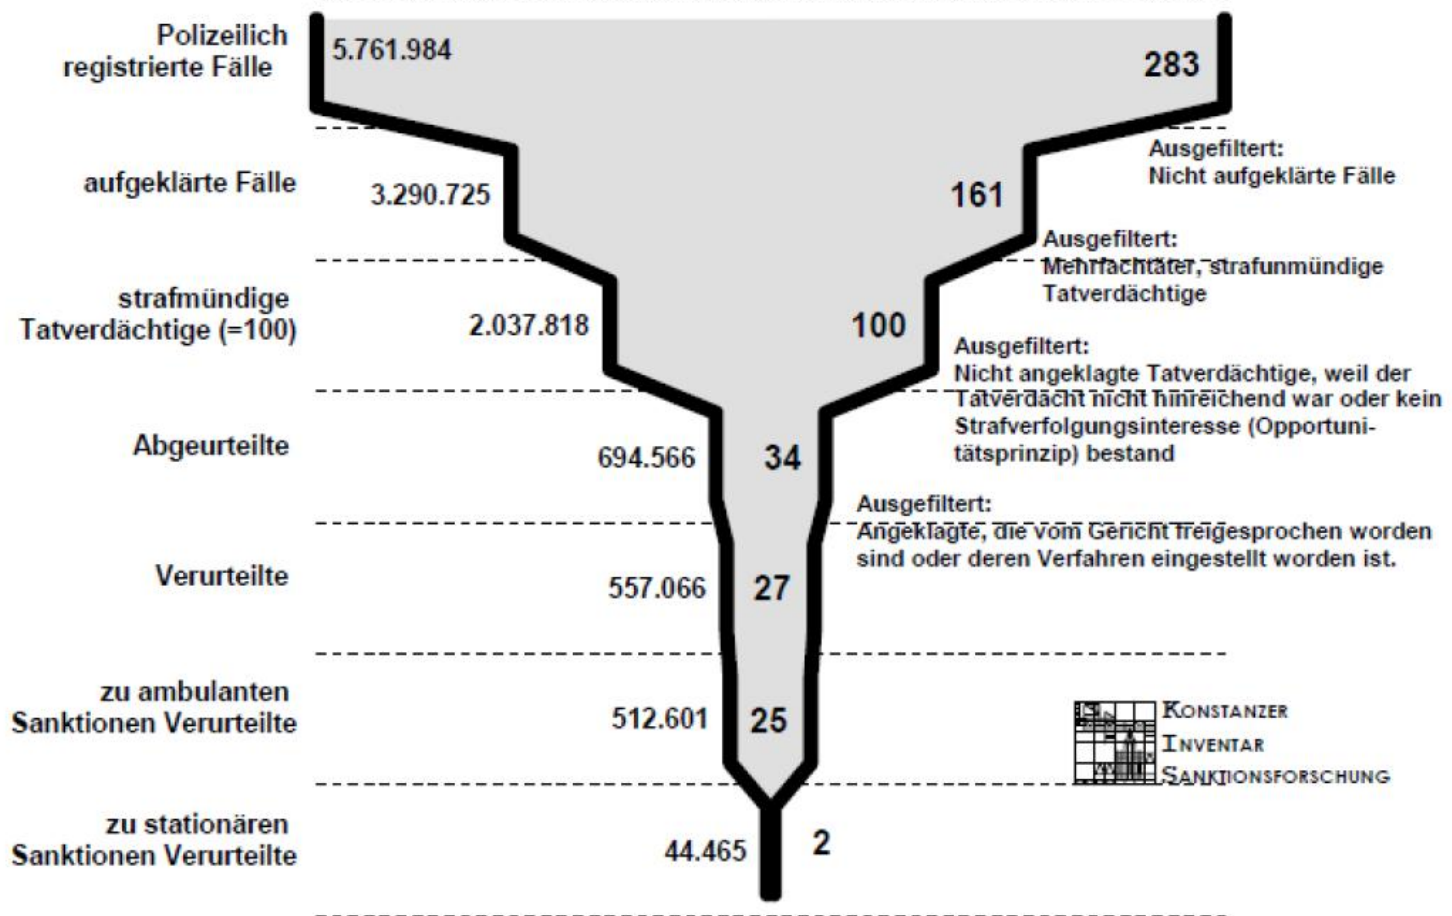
Polizeilich registrierte Fälle
5.761.984
283

aufgeklärte Fälle
3.290.725
161
Ausgefiltert:
Nicht aufgeklärte Fälle

strafmündige Tatverdächtige (=100)
2.037.818
100
Ausgefiltert:
Mehrfachtäter, strafunmündige Tatverdächtige

Abgeurteilte
694.566
34
Ausgefiltert:
Nicht angeklagte Tatverdächtige, weil der Tatverdacht nicht hinreichend war oder kein Strafverfolgungsinteresse (Opportunitätsprinzip) bestand

Verurteilte
557.066
27
Ausgefiltert:
Angeklagte, die vom Gericht freigesprochen worden sind oder deren Verfahren eingestellt worden ist.

zu ambulanten Sanktionen Verurteilte
512.601
25

Konstanzer
Inventar
Sanktionsforschung

zu stationären Sanktionen Verurteilte
44.465
2